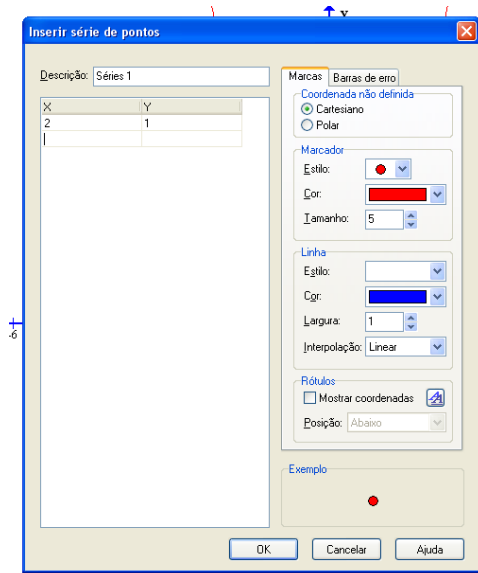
x

Inserir série de pontos

Descrição: Séries 1

| X | Y |
|---|---|
| 2 | 1 |
| | |

Marcas | Barras de erro

Coordenada não definida
Cartesiano
Polar

Marcador
Estilo:
Cor:
Tamanho: 5

Linha
Estilo:
Cor:
Largura: 1
Interpolação: Linear

Rótulos
Mostrar coordenadas
Posição: Abaixo

Exemplo

-6

OK | Cancelar | Ajuda